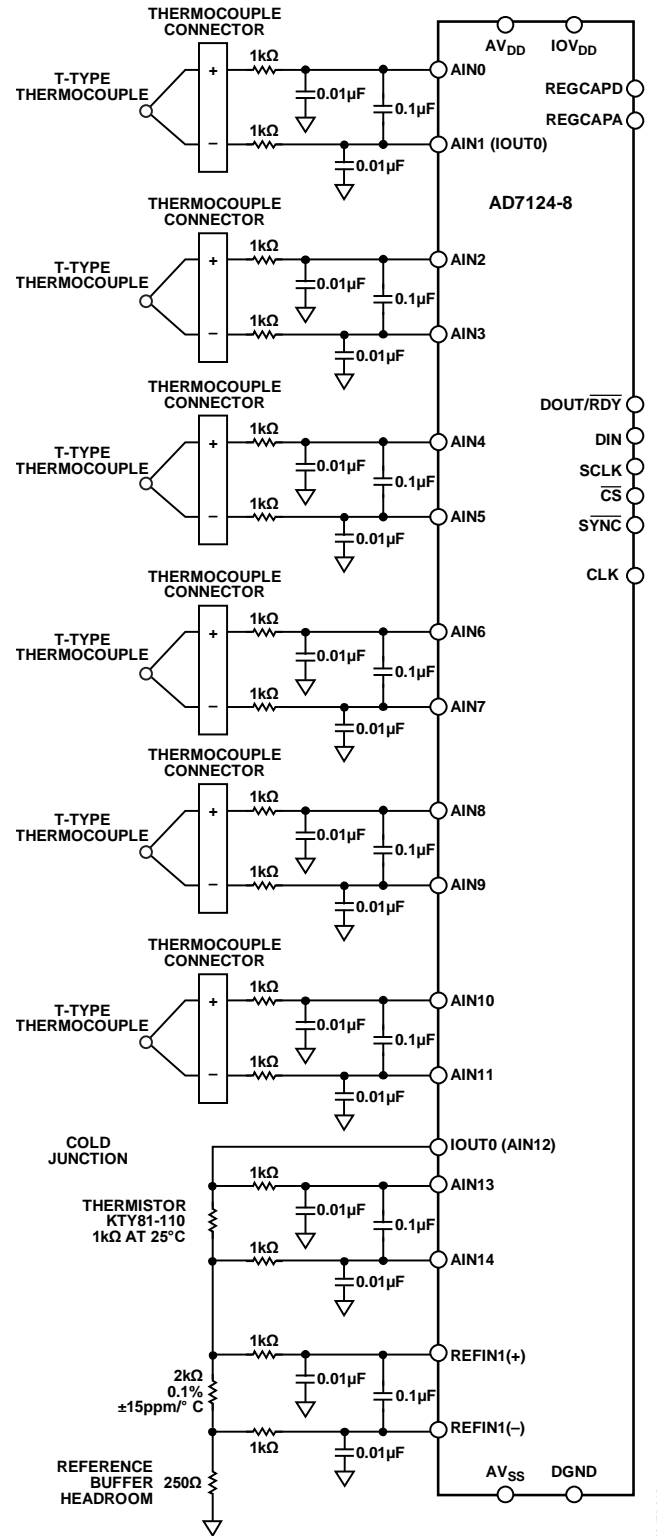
THERMOCOUPLE CONNECTOR
T-TYPE THERMOCOUPLE
+
−
1kΩ
1kΩ
0.01µF
0.1µF
0.01µF
AIN0
AIN1 (IOUT0)

$AV_{DD}$
$IOV_{DD}$
REGCAPD
REGCAPA
AD7124-8

THERMOCOUPLE CONNECTOR
T-TYPE THERMOCOUPLE
+
−
1kΩ
1kΩ
0.01µF
0.1µF
0.01µF
AIN2
AIN3

THERMOCOUPLE CONNECTOR
T-TYPE THERMOCOUPLE
+
−
1kΩ
1kΩ
0.01µF
0.1µF
0.01µF
AIN4
AIN5

DOUT/$\overline{RDY}$
DIN
SCLK
$\overline{CS}$
$\overline{SYNC}$
CLK

THERMOCOUPLE CONNECTOR
T-TYPE THERMOCOUPLE
+
−
1kΩ
1kΩ
0.01µF
0.1µF
0.01µF
AIN6
AIN7

THERMOCOUPLE CONNECTOR
T-TYPE THERMOCOUPLE
+
−
1kΩ
1kΩ
0.01µF
0.1µF
0.01µF
AIN8
AIN9

THERMOCOUPLE CONNECTOR
T-TYPE THERMOCOUPLE
+
−
1kΩ
1kΩ
0.01µF
0.1µF
0.01µF
AIN10
AIN11

COLD JUNCTION
IOUT0 (AIN12)
THERMISTOR KTY81-110 1kΩ AT 25°C
1kΩ
1kΩ
0.01µF
0.1µF
0.01µF
AIN13
AIN14

2kΩ 0.1% ±15ppm/° C
1kΩ
1kΩ
0.01µF
0.1µF
0.01µF
REFIN1(+)
REFIN1(−)

REFERENCE BUFFER HEADROOM
250Ω
$AV_{SS}$
DGND